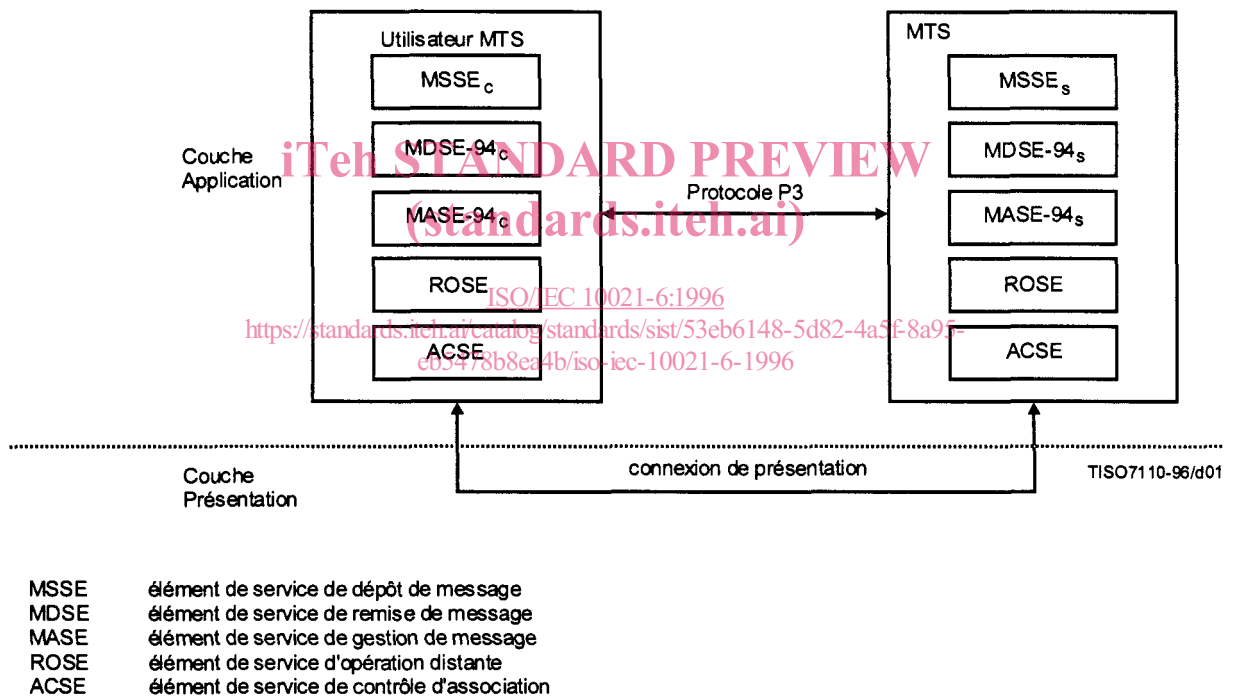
Utilisateur MTS

$MSSE_c$

$MDSE\text{-}94_c$

$MASE\text{-}94_c$

ROSE

ACSE

MTS

$MSSE_s$

$MDSE\text{-}94_s$

$MASE\text{-}94_s$

ROSE

ACSE

Couche Application

Protocole P3

iTeh STANDARD PREVIEW
(standards.iteh.ai)

ISO/IEC 10021-6:1996
https://standards.iteh.ai/catalog/standards/sist/53eb6148-5d82-4a5f-8a95-eb5478b8ea4b/iso-iec-10021-6-1996

Couche Présentation

connexion de présentation

TISO7110-96/d01

| | |
|---|---|
| MSSE | élément de service de dépôt de message |
| MDSE | élément de service de remise de message |
| MASE | élément de service de gestion de message |
| ROSE | élément de service d'opération distante |
| ACSE | élément de service de contrôle d'association |